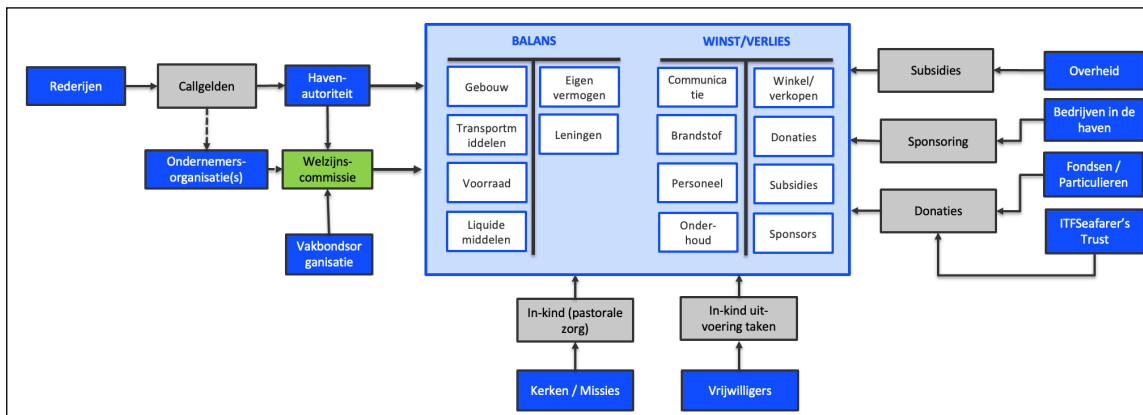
Rederijen

Callgelden

Haven-autoriteit

Ondernemers-organisatie(s)

Welzijns-commissie

Vakbondsorganisatie

BALANS

Gebouw

Transportmiddelen

Voorraad

Liquide middelen

Eigen vermogen

Leningen

WINST/VERLIES

Communicatie

Brandstof

Personeel

Onderhoud

Winkel/verkopen

Donaties

Subsidies

Sponsors

Subsidies

Overheid

Sponsoring

Bedrijven in de haven

Fondsen / Particulieren

Donaties

ITFSeafarer's Trust

In-kind (pastorale zorg)

In-kind uitvoering taken

Kerken / Missies

Vrijwilligers